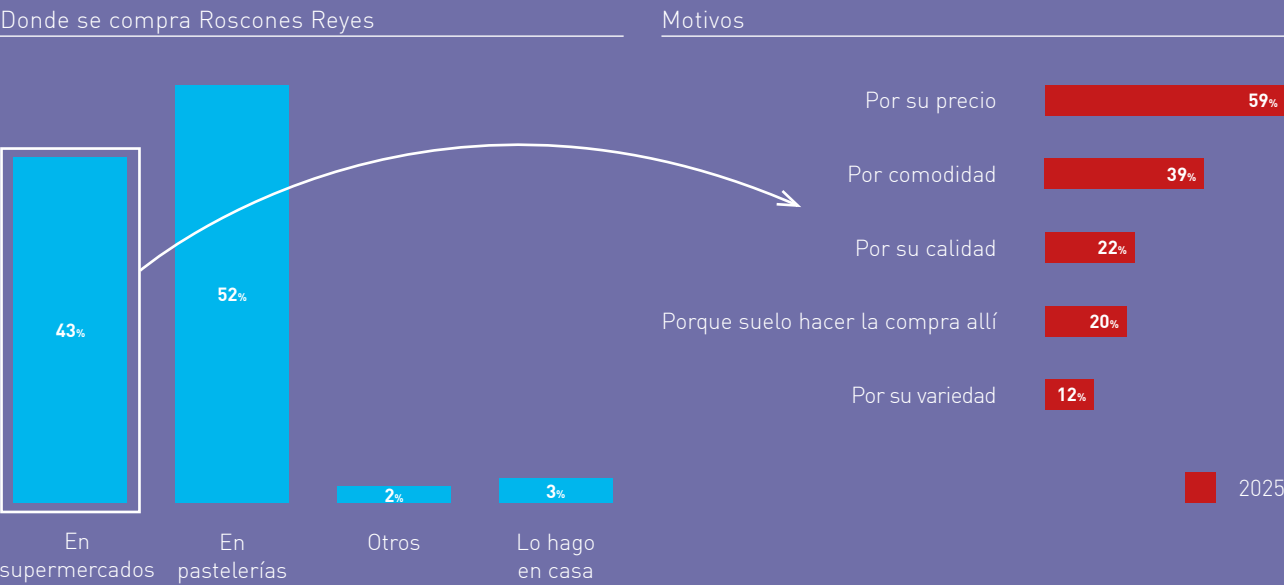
Donde se compra Roscones Reyes

43%

52%

2%

3%

En supermercados

En pastelerías

Otros

Lo hago en casa

Motivos

Por su precio 59%

Por comodidad 39%

Por su calidad 22%

Porque suelo hacer la compra allí 20%

Por su variedad 12%

2025